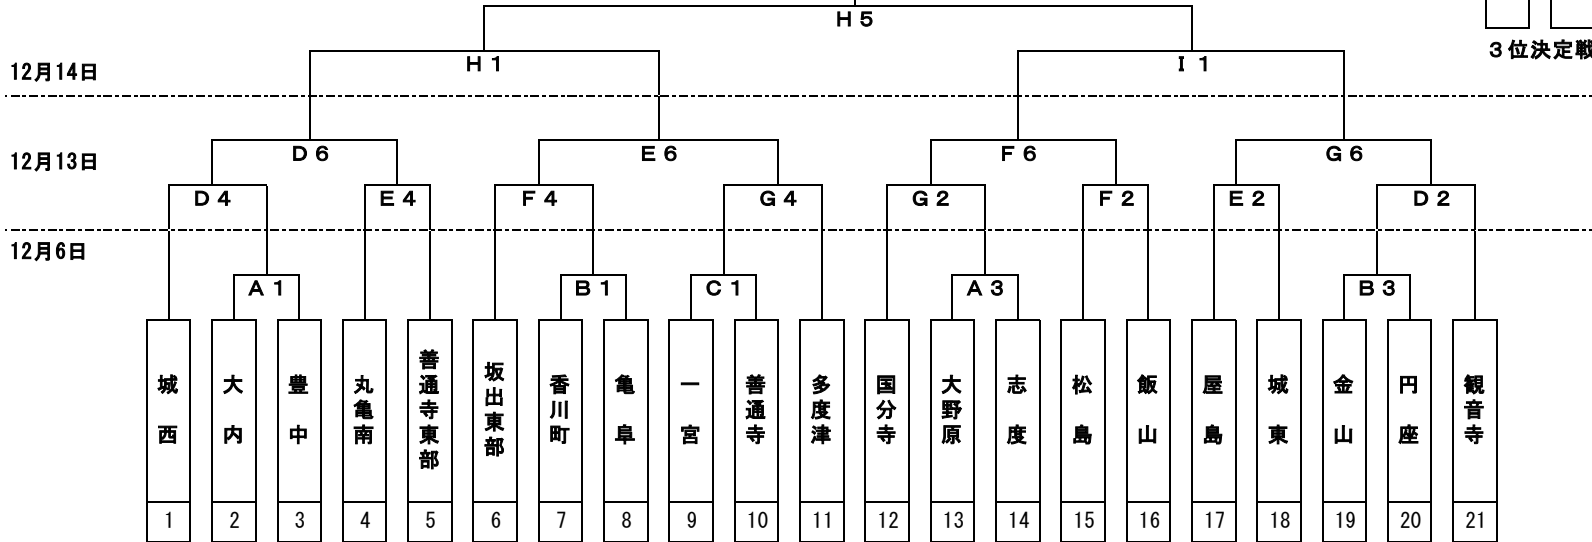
H５

３位決定戦

12月14日

H１

I１

12月13日

D６

E６

F６

G６

D４

E４

F４

G４

G２

F２

E２

D２

12月6日

A１

B１

C１

A３

B３

| 城西 | 大内 | 豊中 | 丸亀南 | 善通寺東部 | 坂出東部 | 香川町 | 亀阜 | 一宮 | 善通寺 | 多度津 | 国分寺 | 大野原 | 志度 | 松島 | 飯山 | 屋島 | 城東 | 金山 | 円座 | 観音寺 |
|---|---|---|---|---|---|---|---|---|---|---|---|---|---|---|---|---|---|---|---|---|
| 1 | 2 | 3 | 4 | 5 | 6 | 7 | 8 | 9 | 10 | 11 | 12 | 13 | 14 | 15 | 16 | 17 | 18 | 19 | 20 | 21 |